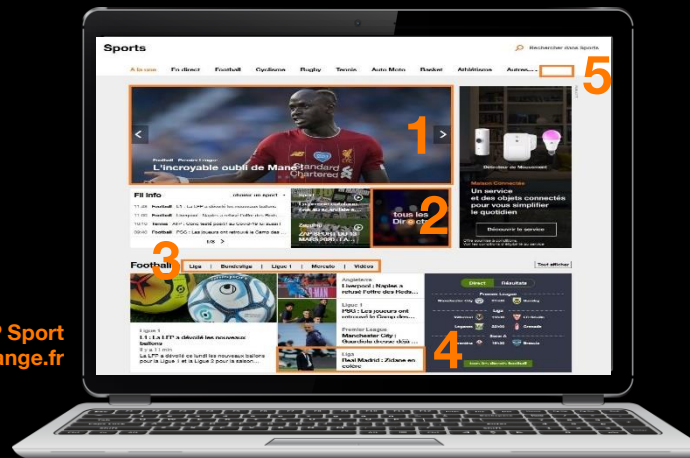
Sports

Rechercher dans Sports

A la une | En direct | Football | Cyclisme | Rugby | Tennis | Auto Moto | Basket | Athlétisme | Autres...

5

1

Football · Premier League

L'incroyable oubli de Mané

Fil Info

tous les Dir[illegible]

2

Un service et des objets connectés pour vous simplifier le quotidien

Découvrir le service

3

Football

Liga | Bundesliga | Ligue 1 | Mercato | Vidéos

Tout afficher

Ligue 1

L1 : La LFP a dévoilé les nouveaux ballons

Angleterre

Liverpool : Naples a refusé l'offre des Reds...

Ligue 1

PSG : Les joueurs ont retrouvé le Camp des...

Premier League

Manchester City : Guardiola devrait dire...

Liga

Real Madrid : Zidane en colère

Direct | Résultats

4

Sport
ange.fr